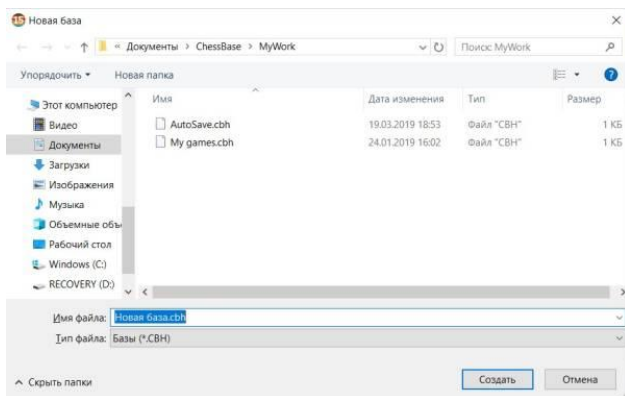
Новая база

« Документы › ChessBase › MyWork

Поиск: MyWork

Упорядочить ▾ Новая папка

Этот компьютер
Видео
Документы
Загрузки
Изображения
Музыка
Объемные объ
Рабочий стол
Windows (C:)
RECOVERY (D:)

| Имя | Дата изменения | Тип | Размер |
|---|---|---|---|
| AutoSave.cbh | 19.03.2019 18:53 | Файл "CBH" | 1 КБ |
| My games.cbh | 24.01.2019 16:02 | Файл "CBH" | 1 КБ |

Имя файла: Новая база.cbh

Тип файла: Базы (*.CBH)

Скрыть папки

Создать

Отмена